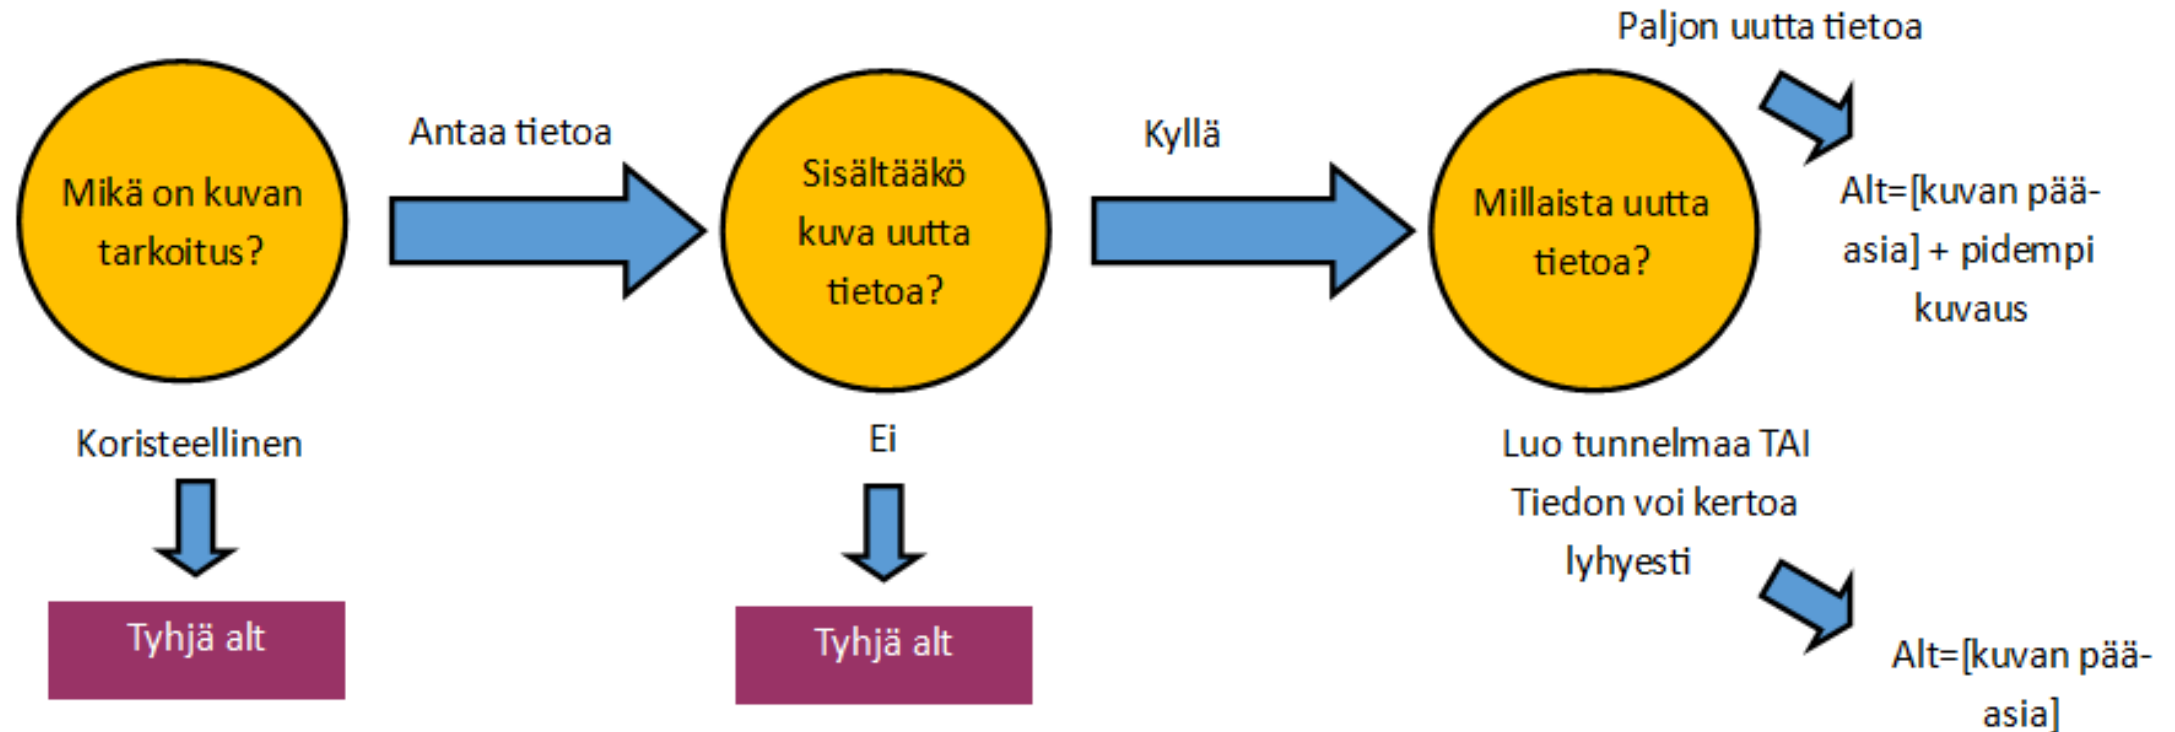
Mikä on kuvan tarkoitus?

Antaa tietoa

Sisältääkö kuva uutta tietoa?

Kyllä

Millaista uutta tietoa?

Paljon uutta tietoa

Alt=[kuvan pääasia] + pidempi kuvaus

Koristeellinen

Tyhjä alt

Ei

Tyhjä alt

Luo tunnelmaa TAI Tiedon voi kertoa lyhyesti

Alt=[kuvan pääasia]